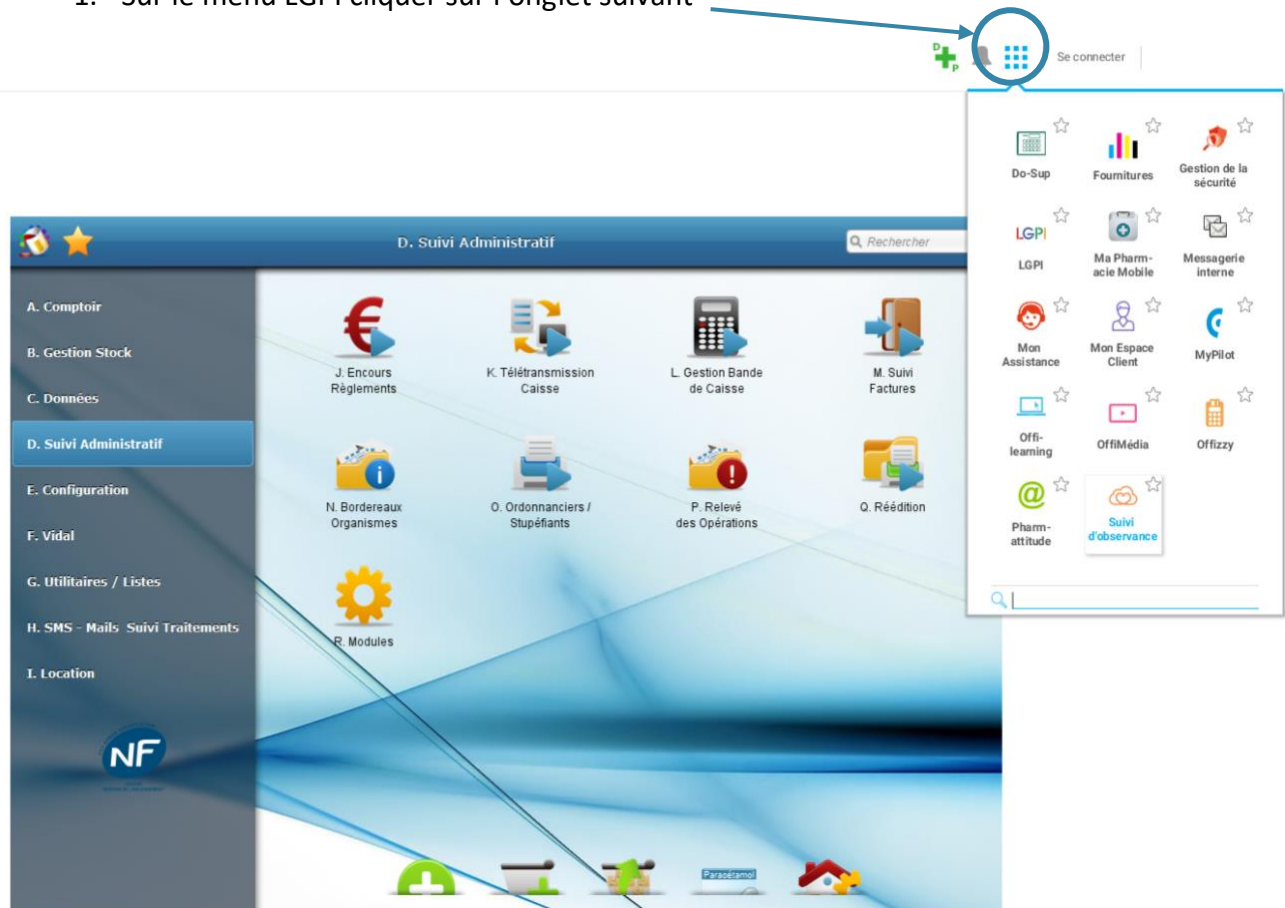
1. Sur le menu LGPI cliquer sur l'onglet suivant

Se connecter

Do-Sup
Fournitures
Gestion de la sécurité
LGPI
LGPI
Ma Pharmacie Mobile
Messagerie interne
Mon Assistance
Mon Espace Client
MyPilot
Offilearning
OffiMédia
Offizzy
Pharmattitude
Suivi d'observance

D. Suivi Administratif
Rechercher

A. Comptoir
B. Gestion Stock
C. Données
D. Suivi Administratif
E. Configuration
F. Vidal
G. Utilitaires / Listes
H. SMS - Mails Suivi Traitements
I. Location

NF

J. Encours Règlements
K. Télétransmission Caisse
L. Gestion Bande de Caisse
M. Suivi Factures
N. Bordereaux Organismes
O. Ordonnanciers / Stupéfiants
P. Relevé des Opérations
Q. Réédition
R. Modules

Paracétamol